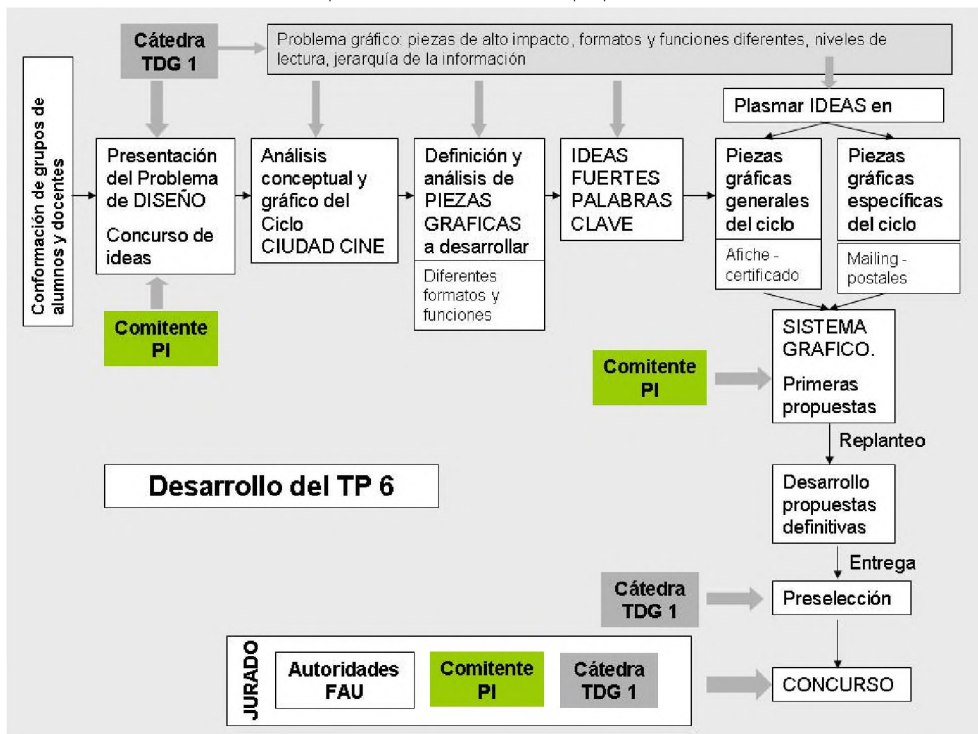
Cátedra TDG 1

Problema gráfico: piezas de alto impacto, formatos y funciones diferentes, niveles de lectura, jerarquía de la información

Conformación de grupos de alumnos y docentes

Presentación del Problema de DISEÑO

Concurso de ideas

Comitente PI

Análisis conceptual y gráfico del Ciclo CIUDAD CINE

Definición y análisis de PIEZAS GRAFICAS a desarrollar

Diferentes formatos y funciones

IDEAS FUERTES PALABRAS CLAVE

Plasmar IDEAS en

Piezas gráficas generales del ciclo

Afiche - certificado

Piezas gráficas específicas del ciclo

Mailing - postales

SISTEMA GRAFICO.

Primeras propuestas

Comitente PI

Replanteo

Desarrollo del TP 6

Desarrollo propuestas definitivas

Entrega

Cátedra TDG 1

Preselección

JURADO

Autoridades FAU

Comitente PI

Cátedra TDG 1

CONCURSO